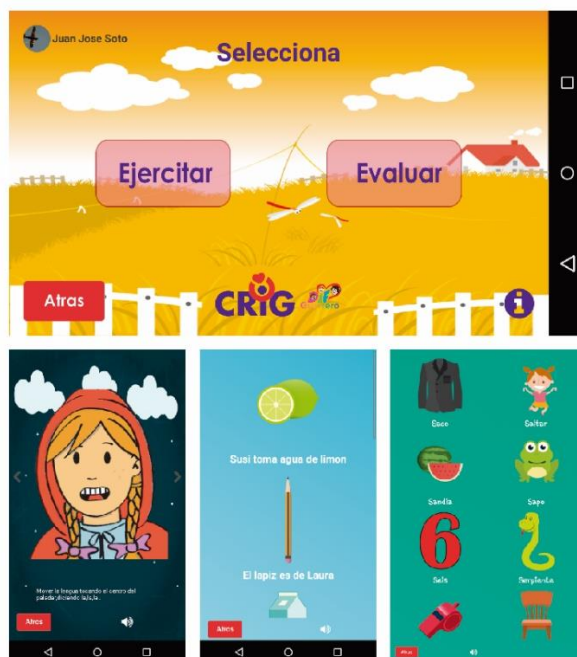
Juan Jose Soto

Selecciona

Ejercitar

Evaluar

Atras

CRIG

Mover la lengua tocando el centro del paladar diciendo lalala.

Atras

Susi toma agua de limon

El lapiz es de Laura

Atras

Saco

Saltar

Sandia

Sapo

6

Seis

Serpiente

Atras